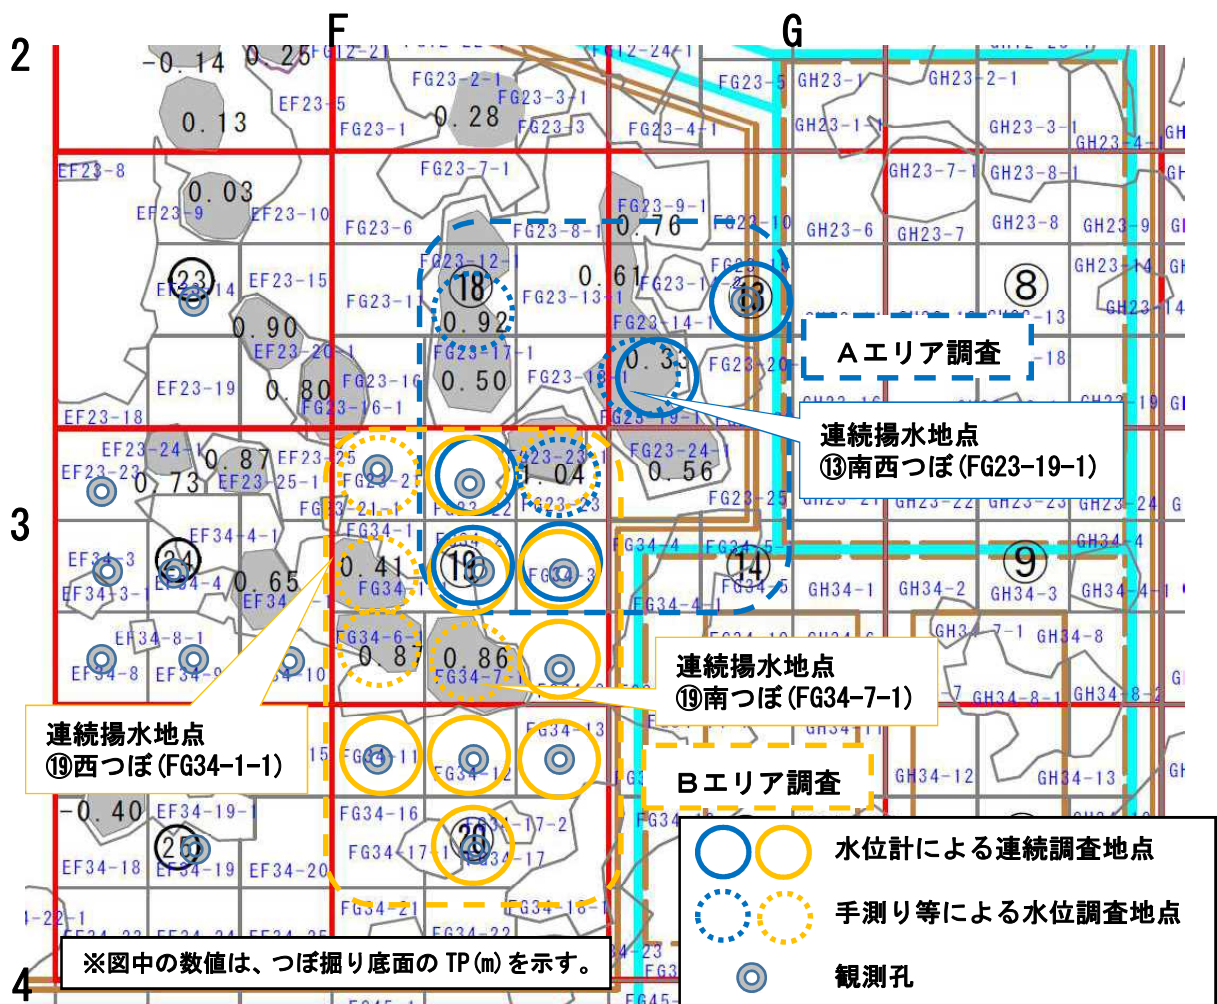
F G
2
3
4

-0.14 0.25 FG12-21 FG12-24-1
EF23-5 FG23-2-1 FG23-3-1 FG23-5 GH23-1 GH23-2-1
0.13 FG23-1 0.28 FG23-3 FG23-4-1 GH23-1-1 GH23-3-1 GH23-4
EF23-8 FG23-7-1 GH23-7-1 GH23-8-1
0.03 FG23-9-1
EF23-9 EF23-10 FG23-6 FG23-8-1 0.76 FG23-10 GH23-6 GH23-7 GH23-8 GH23-9
FG23-12-1 0.61 GH23-14
㉓ EF23-14 EF23-15 ⑱ FG23-13-1 FG23-1 ⑬ ⑧ GH23-14
FG23-11 0.92 FG23-14-1 -13
0.90 EF23-20-1 FG23-17-1 0.33 -18
EF23-19 0.80 FG23-16 0.50 FG23-18-1 FG23-20
EF23-18 FG23-16-1 FG23-19-1 19
EF23-24-1 FG23-23-1 FG23-24-1
EF23-23 0.87 EF23-25 FG23-2 0.04 0.56
0.73 EF23-25-1 FG23-23 FG23-25
FG23-21-1 FG23-22 GH23-21 GH23-22 GH23-23 GH23-24
EF34-4-1 FG34-1 FG34-4 FG34-5 GH34-4
EF34-3 ㉔ 0.41 ⑱ FG34-3 ⑭ ⑨
EF34-3-1 FG34-4 0.65 FG34-1 FG34-5 GH34-1 GH34-2 GH34-3 GH34-4-1
EF34 FG34-4-1
EF34-8-1 FG34-6-1 GH34-7-1 GH34-8
EF34-8 EF34-9 EF34-10 0.87 0.86
FG34-7-1 -7 GH34-8-1 GH34-8-2
15 FG34-11 FG34-12 FG34-13 GH34-11
GH34-12 GH34-13
-0.40 EF34-19-1
FG34-16 ⑳ FG34-17-2
㉕ FG34-17-1 FG34-17
EF34-18 EF34-19 EF34-20
-22-1 FG34-21 FG34-22 FG34-18-1
FG34-23 FG45

Aエリア調査

連続揚水地点
⑬南西つぼ(FG23-19-1)

連続揚水地点
⑲南つぼ(FG34-7-1)

連続揚水地点
⑲西つぼ(FG34-1-1)

Bエリア調査

水位計による連続調査地点
手測り等による水位調査地点
観測孔

※図中の数値は、つぼ掘り底面のTP(m)を示す。